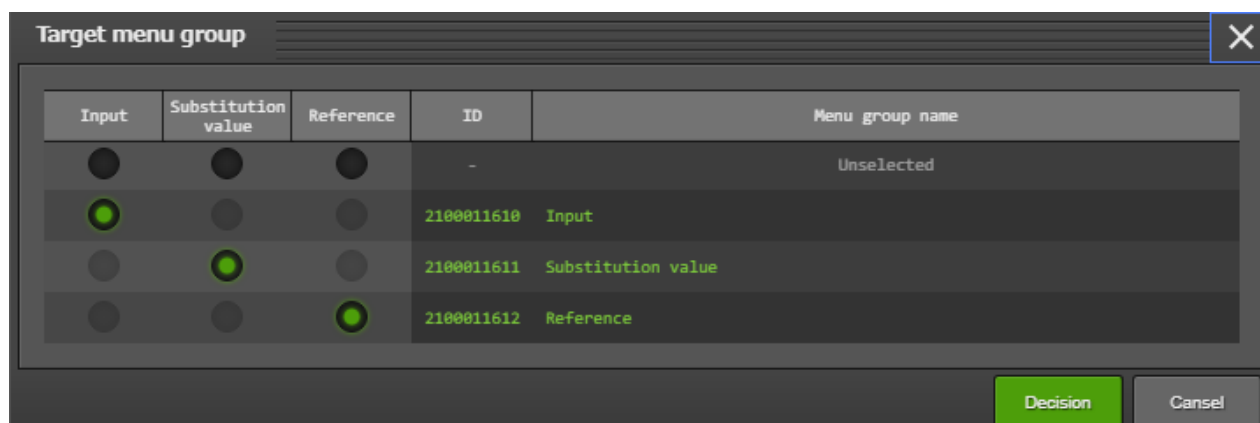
Target menu group

| Input | Substitution value | Reference | ID | Menu group name |
|---|---|---|---|---|
| | | | - | Unselected |
| | | | 2100011610 | Input |
| | | | 2100011611 | Substitution value |
| | | | 2100011612 | Reference |

Decision Cansel